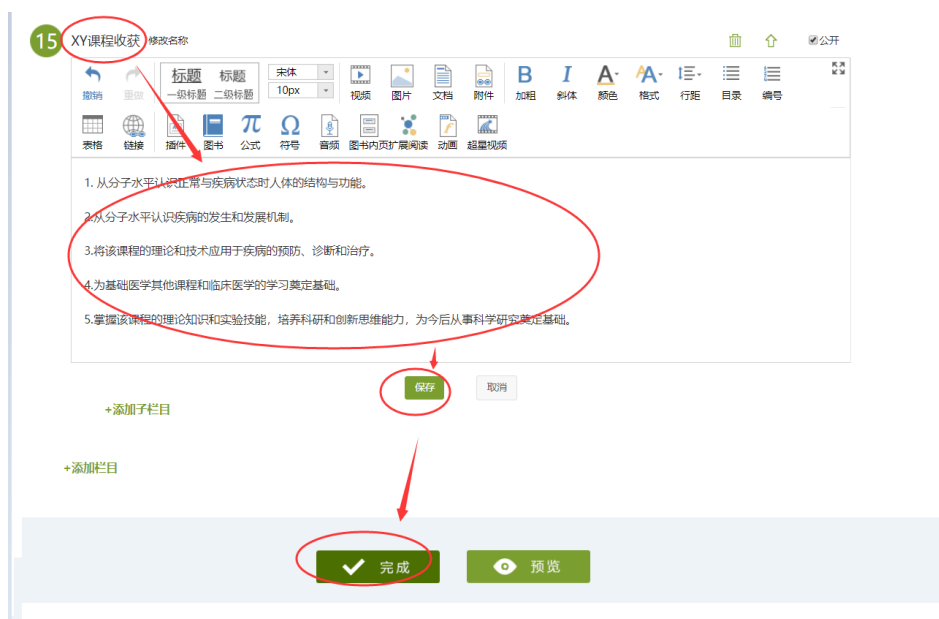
15 XY课程收获 修改名称

公开

撤销 重做 标题 一级标题 标题 二级标题 宋体 10px 视频 图片 文档 附件 加粗 斜体 颜色 格式 行距 目录 编号

表格 链接 插件 图书 公式 符号 音频 图书内页 扩展阅读 动画 超星视频

1. 从分子水平认识正常与疾病状态时人体的结构与功能。

2.从分子水平认识疾病的发生和发展机制。

3.将该课程的理论和技术应用于疾病的预防、诊断和治疗。

4.为基础医学其他课程和临床医学的学习奠定基础。

5.掌握该课程的理论知识和实验技能，培养科研和创新思维能力，为今后从事科学研究奠定基础。

保存 取消

+添加子栏目

+添加栏目

完成 预览